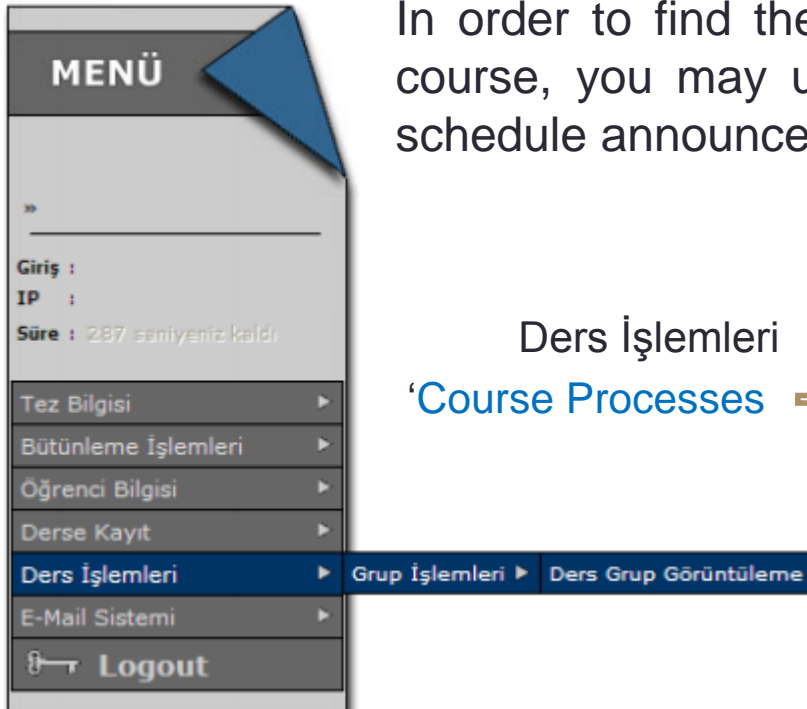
MENÜ

In order to find the course, you may u schedule announce

»

Giriş :
IP :
Süre : 287 saniyeniz kaldı

Tez Bilgisi
Bütünleme İşlemleri
Öğrenci Bilgisi
Derse Kayıt
Ders İşlemleri
E-Mail Sistemi
Logout

Ders İşlemleri
'Course Processes

Grup İşlemleri ▶ Ders Grup Görüntüleme